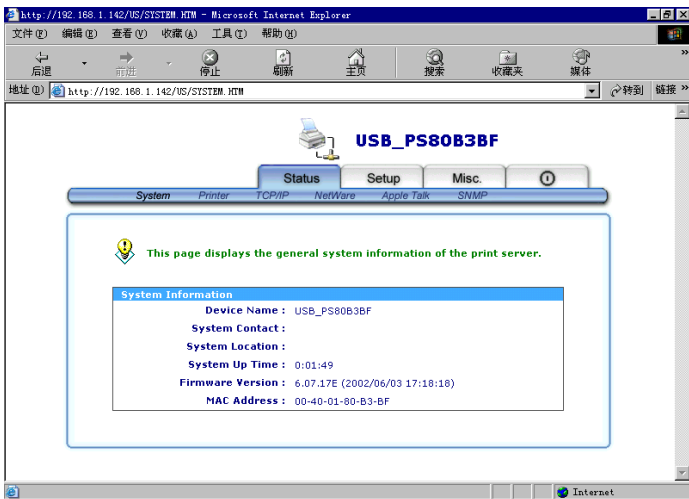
http://192.168.1.142/US/SYSTEM.HTM - Microsoft Internet Explorer

文件(F) 编辑(E) 查看(V) 收藏(A) 工具(T) 帮助(H)

后退 前进 停止 刷新 主页 搜索 收藏夹 媒体

地址(D) http://192.168.1.142/US/SYSTEM.HTM 转到 链接 »

USB_PS80B3BF

Status Setup Misc.

System Printer TCP/IP NetWare Apple Talk SNMP

This page displays the general system information of the print server.

System Information

| | |
|---|---|
| Device Name : | USB_PS80B3BF |
| System Contact : | |
| System Location : | |
| System Up Time : | 0:01:49 |
| Firmware Version : | 6.07.17E (2002/06/03 17:18:18) |
| MAC Address : | 00-40-01-80-B3-BF |

Internet